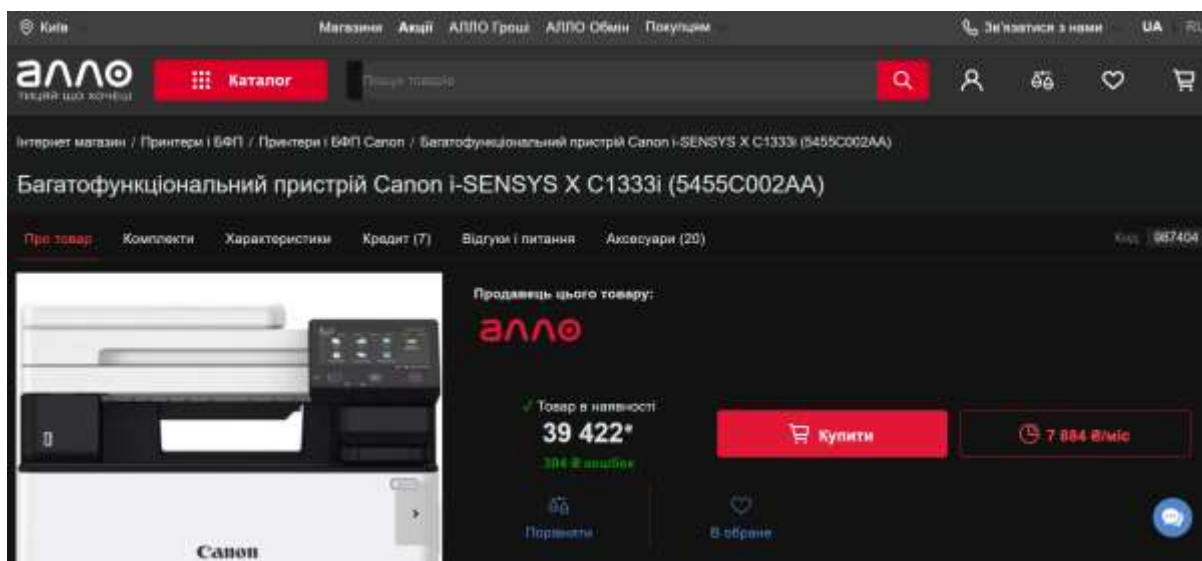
Київ

Магазини Акції АЛЛО Гроші АЛЛО Обмін Покупцям

Зв'язатися з нами UA RU

алло
тищий що хочеш

Каталог

Пошук товарів

Інтернет магазин / Принтери і БФП / Принтери і БФП Canon / Багатофункціональний пристрій Canon i-SENSYS X C1333i (5455C002AA)

Багатофункціональний пристрій Canon i-SENSYS X C1333i (5455C002AA)

Про товар Комплекти Характеристики Кредит (7) Відгуки і питання Аксесуари (20)

Код: 987404

Продавець цього товару:

алло

✓ Товар в наявності

39 422₴

394 ₴ на бонус

Купити

7 884 ₴/міс

Порівняти

В обране

Canon